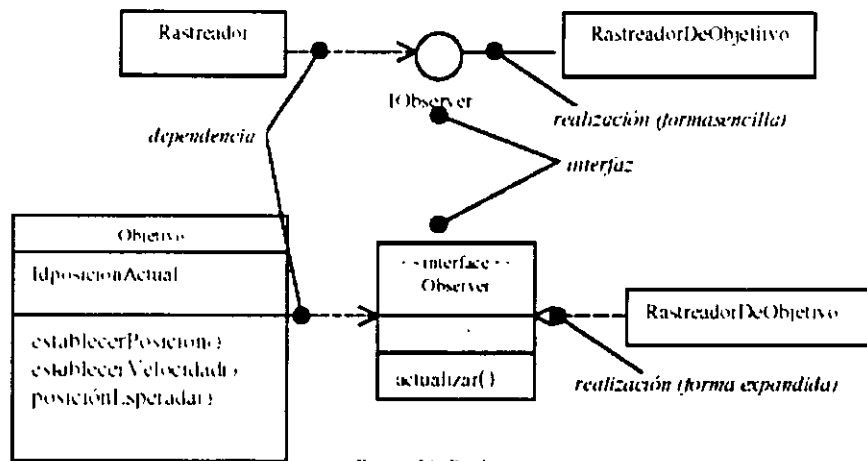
Rastreador

RastreadorDeObjetivo

IObserver

realización (formasencilla)

dependencia

interfaz

Objetivo

IdposicionActual

establecerPosicion()
establecerVelocidad()
posiciónEsperada()

«interface»
Observer

actualizar()

RastreadorDeObjetivo

realización (forma expandida)

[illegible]